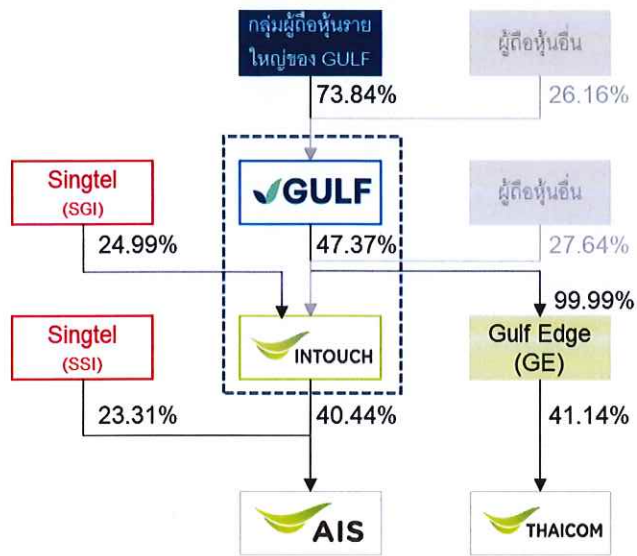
กลุ่มผู้ถือหุ้นรายใหญ่ของ GULF

ผู้ถือหุ้นอื่น

73.84%

26.16%

Singtel (SGI)

GULF

ผู้ถือหุ้นอื่น

24.99%

47.37%

27.64%

99.99%

Singtel (SSI)

INTOUCH

Gulf Edge (GE)

23.31%

40.44%

41.14%

AIS

THAICOM